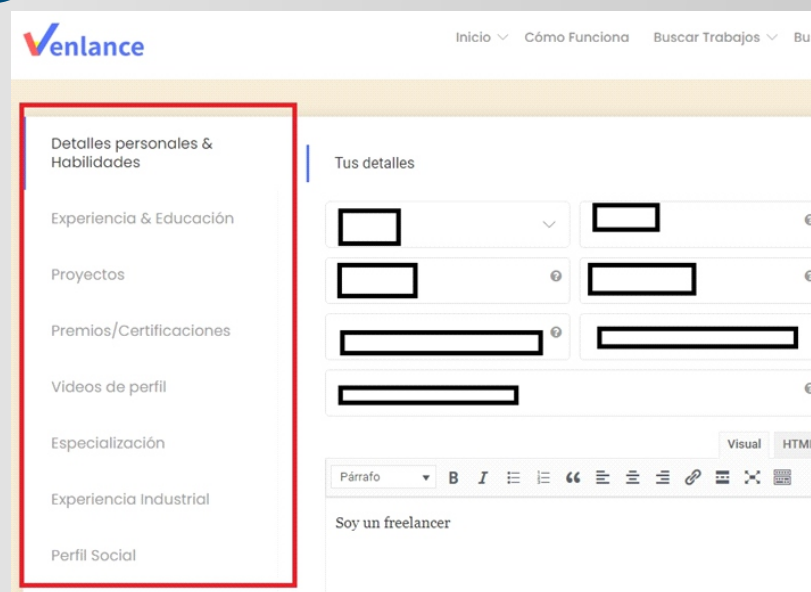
Venlance

Inicio Cómo Funciona Buscar Trabajos Bu

Detalles personales & Habilidades

Experiencia & Educación

Proyectos

Premios/Certificaciones

Videos de perfil

Especialización

Experiencia Industrial

Perfil Social

Tus detalles

Visual HTM

Párrafo B I

Soy un freelancer